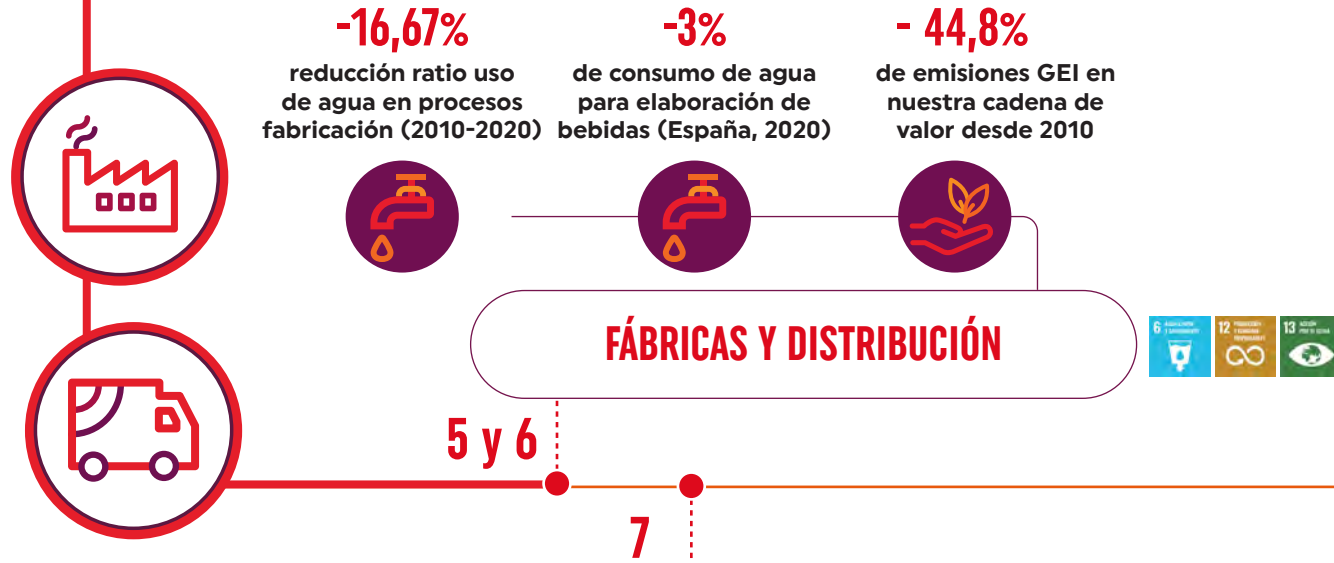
-16,67%
reducción ratio uso de agua en procesos fabricación (2010-2020)

-3%
de consumo de agua para elaboración de bebidas (España, 2020)

- 44,8%
de emisiones GEI en nuestra cadena de valor desde 2010

FÁBRICAS Y DISTRIBUCIÓN

6 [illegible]
12 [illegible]
13 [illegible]

5 y 6

7